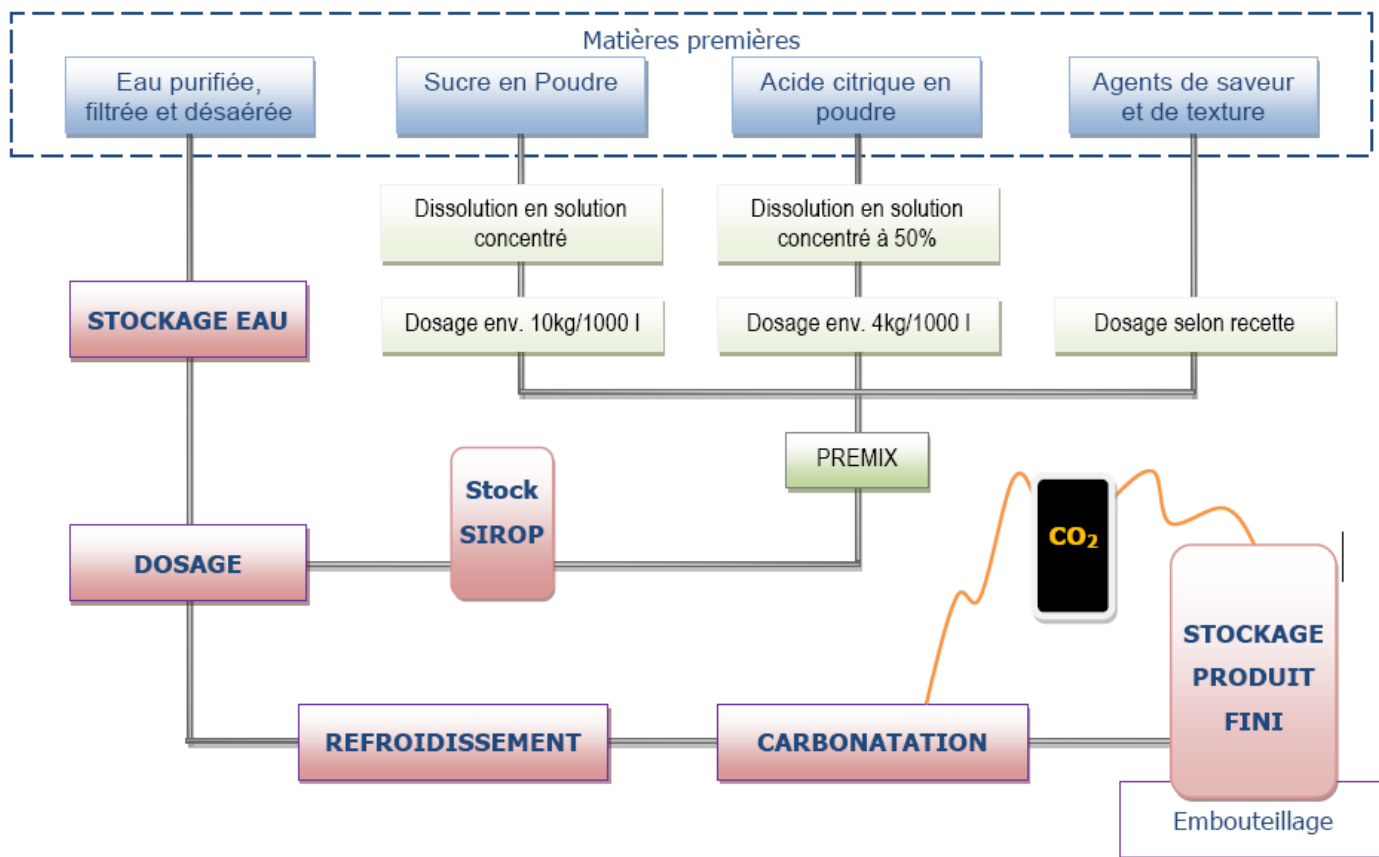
Matières premières

Eau purifiée, filtrée et désaérée

Sucre en Poudre

Acide citrique en poudre

Agents de saveur et de texture

Dissolution en solution concentré

Dissolution en solution concentré à 50%

STOCKAGE EAU

Dosage env. 10kg/1000 l

Dosage env. 4kg/1000 l

Dosage selon recette

PREMIX

Stock SIROP

$CO_2$

DOSAGE

STOCKAGE PRODUIT FINI

REFROIDISSEMENT

CARBONATATION

Embouteillage